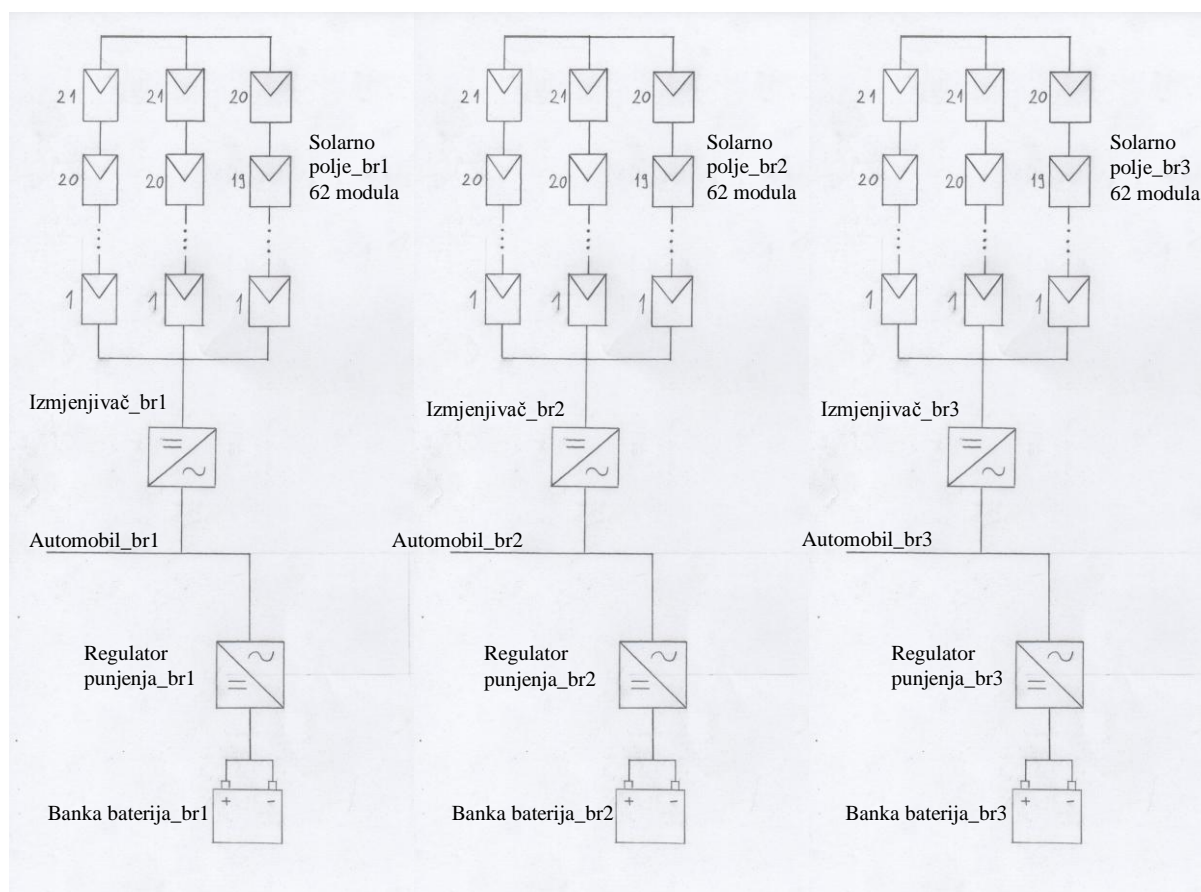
21 21 20
Solarno polje_br1 62 modula
20 20 19
1 1 1
Izmjenjivač_br1
Automobil_br1
Regulator punjenja_br1
+ -
Banka baterija_br1

21 21 20
Solarno polje_br2 62 modula
20 20 19
1 1 1
Izmjenjivač_br2
Automobil_br2
Regulator punjenja_br2
+ -
Banka baterija_br2

21 21 20
Solarno polje_br3 62 modula
20 20 19
1 1 1
Izmjenjivač_br3
Automobil_br3
Regulator punjenja_br3
+ -
Banka baterija_br3